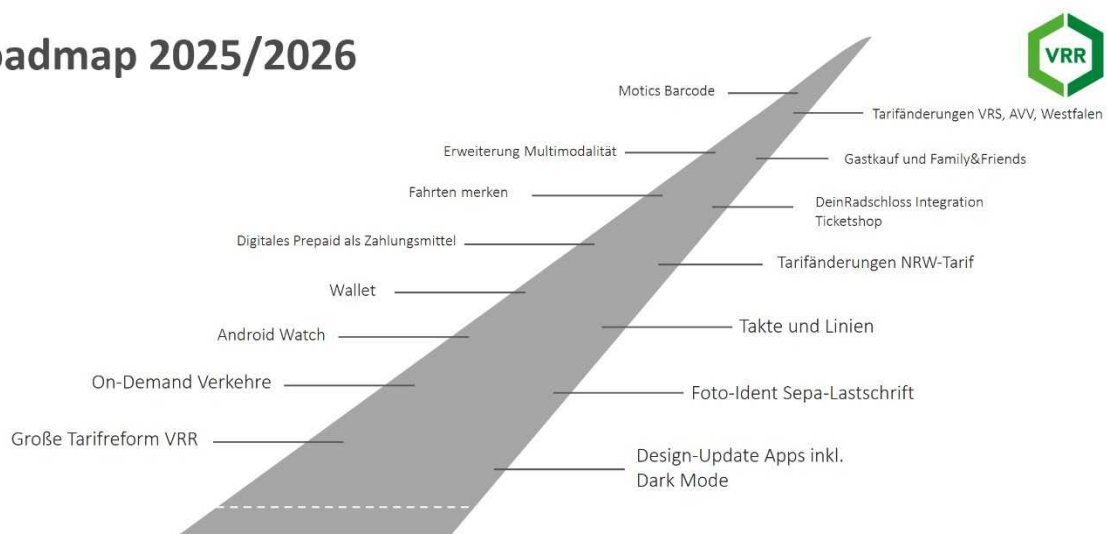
oadmap 2025/2026

VRR

Motics Barcode

Tarifänderungen VRS, AVV, Westfalen

Erweiterung Multimodalität

Gastkauf und Family&Friends

Fahrten merken

DeinRadschloss Integration Ticketshop

Digitales Prepaid als Zahlungsmittel

Tarifänderungen NRW-Tarif

Wallet

Android Watch

Takte und Linien

On-Demand Verkehre

Foto-Ident Sepa-Lastschrift

Große Tarifreform VRR

Design-Update Apps inkl. Dark Mode